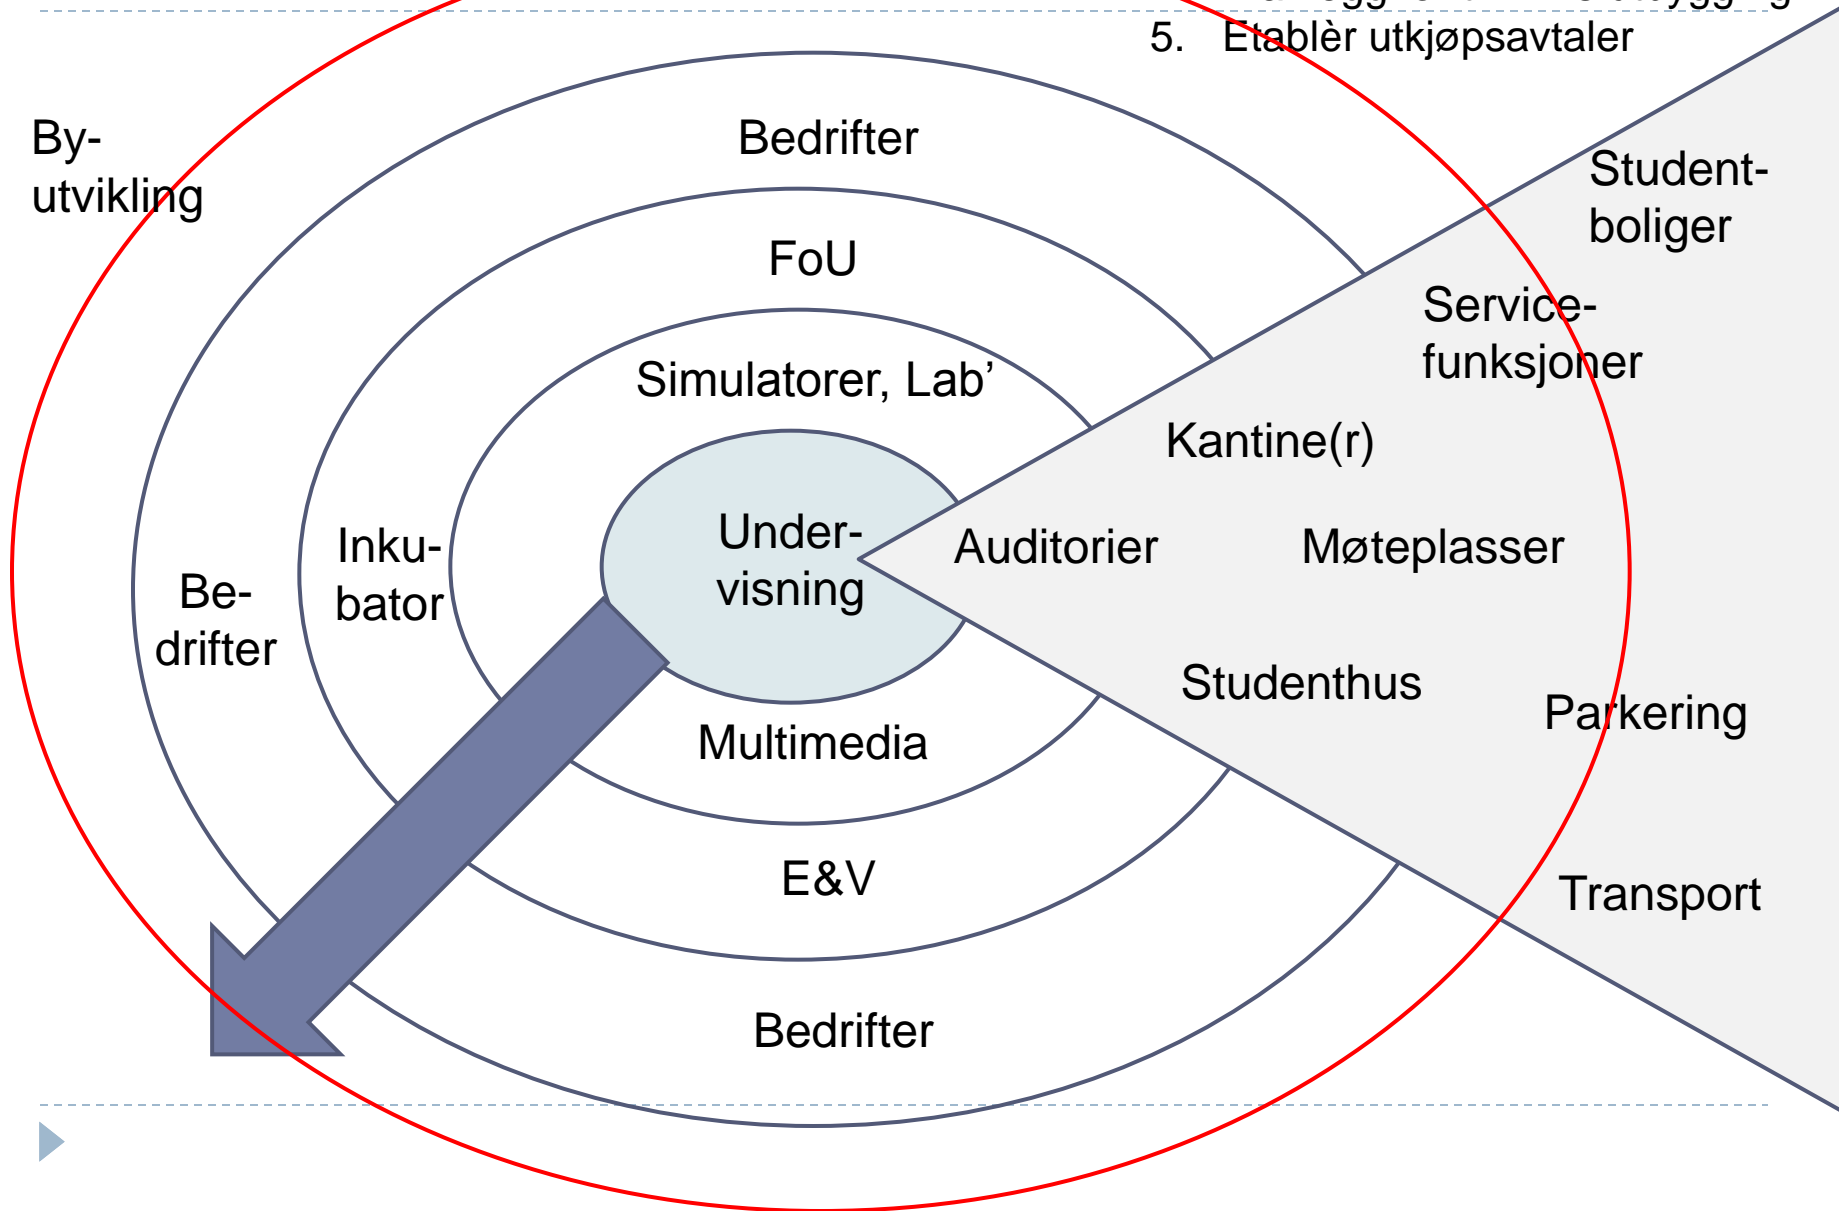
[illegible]

5. Etablèr utkjøpsavtaler

By-utvikling

Bedrifter

Student-boliger

FoU

Service-funksjoner

Simulatorer, Lab'

Kantine(r)

Inku-bator

Under-visning

Auditorier

Møteplasser

Be-drifter

Studenthus

Parkering

Multimedia

E&V

Transport

Bedrifter